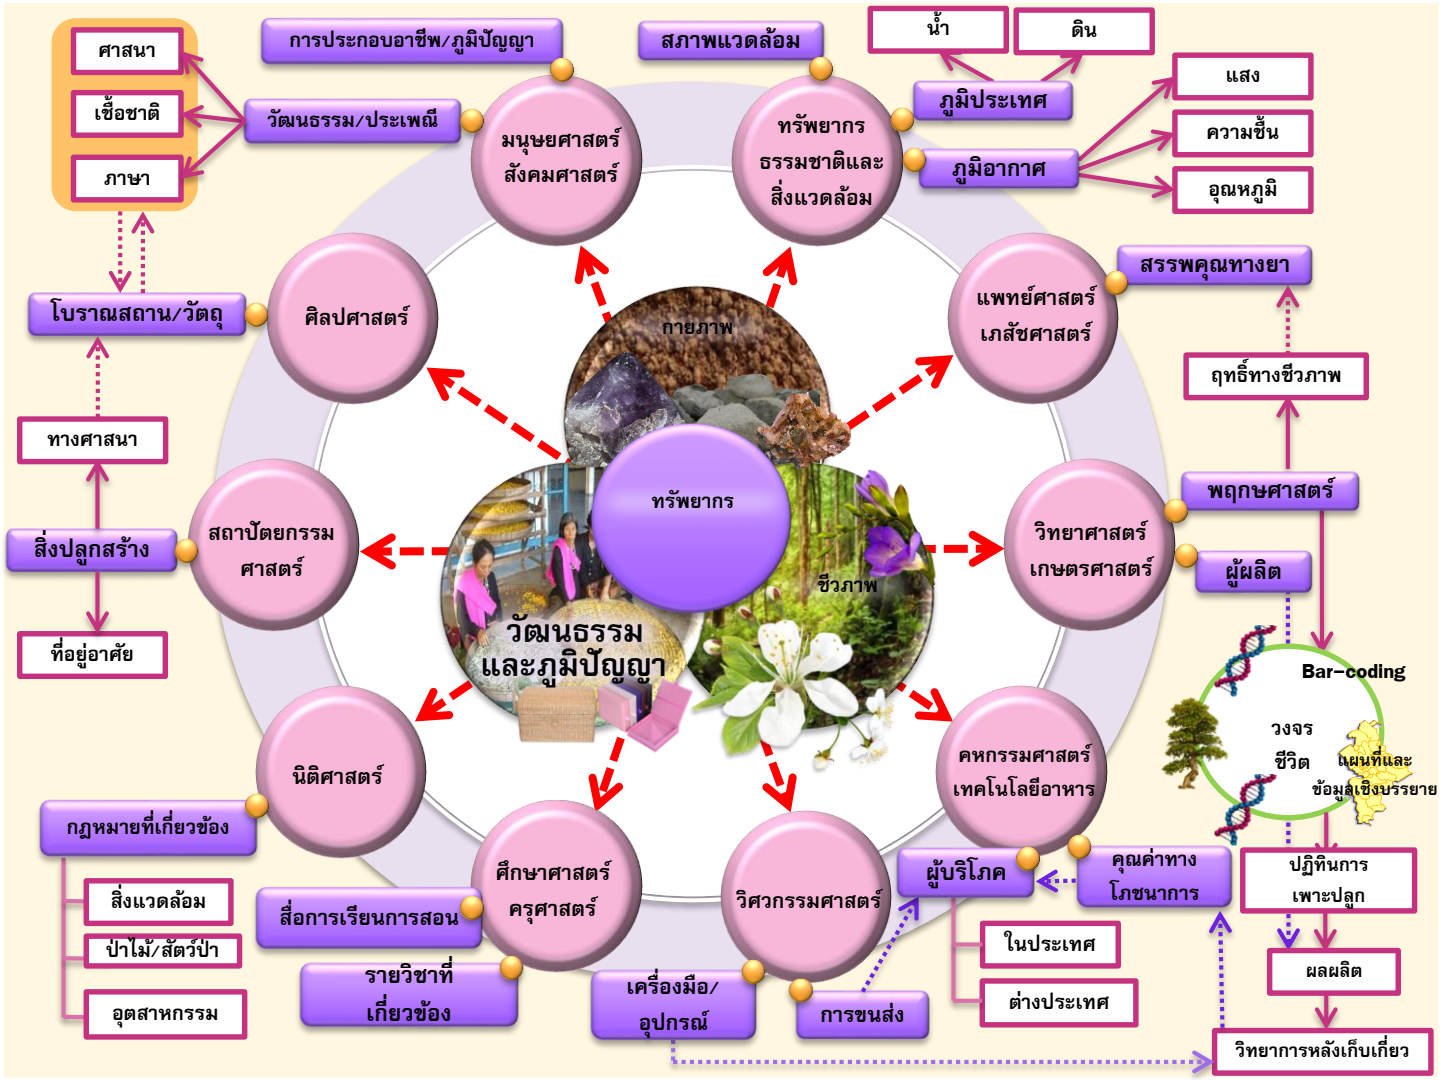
ศาสนา
เชื้อชาติ
ภาษา
การประกอบอาชีพ/ภูมิปัญญา
วัฒนธรรม/ประเพณี
สภาพแวดล้อม
น้ำ
ดิน
ภูมิประเทศ
ภูมิอากาศ
แสง
ความชื้น
อุณหภูมิ
มนุษยศาสตร์ สังคมศาสตร์
ทรัพยากร ธรรมชาติและ สิ่งแวดล้อม
ศิลปศาสตร์
แพทย์ศาสตร์ เภสัชศาสตร์
สรรพคุณทางยา
ฤทธิ์ทางชีวภาพ
โบราณสถาน/วัตถุ
ทางศาสนา
กายภาพ
ทรัพยากร
ชีวภาพ
วัฒนธรรม และภูมิปัญญา
สถาปัตยกรรม ศาสตร์
สิ่งปลูกสร้าง
ที่อยู่อาศัย
วิทยาศาสตร์ เกษตรศาสตร์
พฤกษศาสตร์
ผู้ผลิต
Bar-coding
วงจร ชีวิต
แผนที่และ ข้อมูลเชิงบรรยาย
นิติศาสตร์
กฎหมายที่เกี่ยวข้อง
สิ่งแวดล้อม
ป่าไม้/สัตว์ป่า
อุตสาหกรรม
คหกรรมศาสตร์ เทคโนโลยีอาหาร
ศึกษาศาสตร์ ครุศาสตร์
วิศวกรรมศาสตร์
สื่อการเรียนการสอน
รายวิชาที่ เกี่ยวข้อง
เครื่องมือ/ อุปกรณ์
การขนส่ง
ผู้บริโภค
คุณค่าทาง โภชนาการ
ในประเทศ
ต่างประเทศ
ปฏิทินการ เพาะปลูก
ผลผลิต
วิทยาการหลังเก็บเกี่ยว